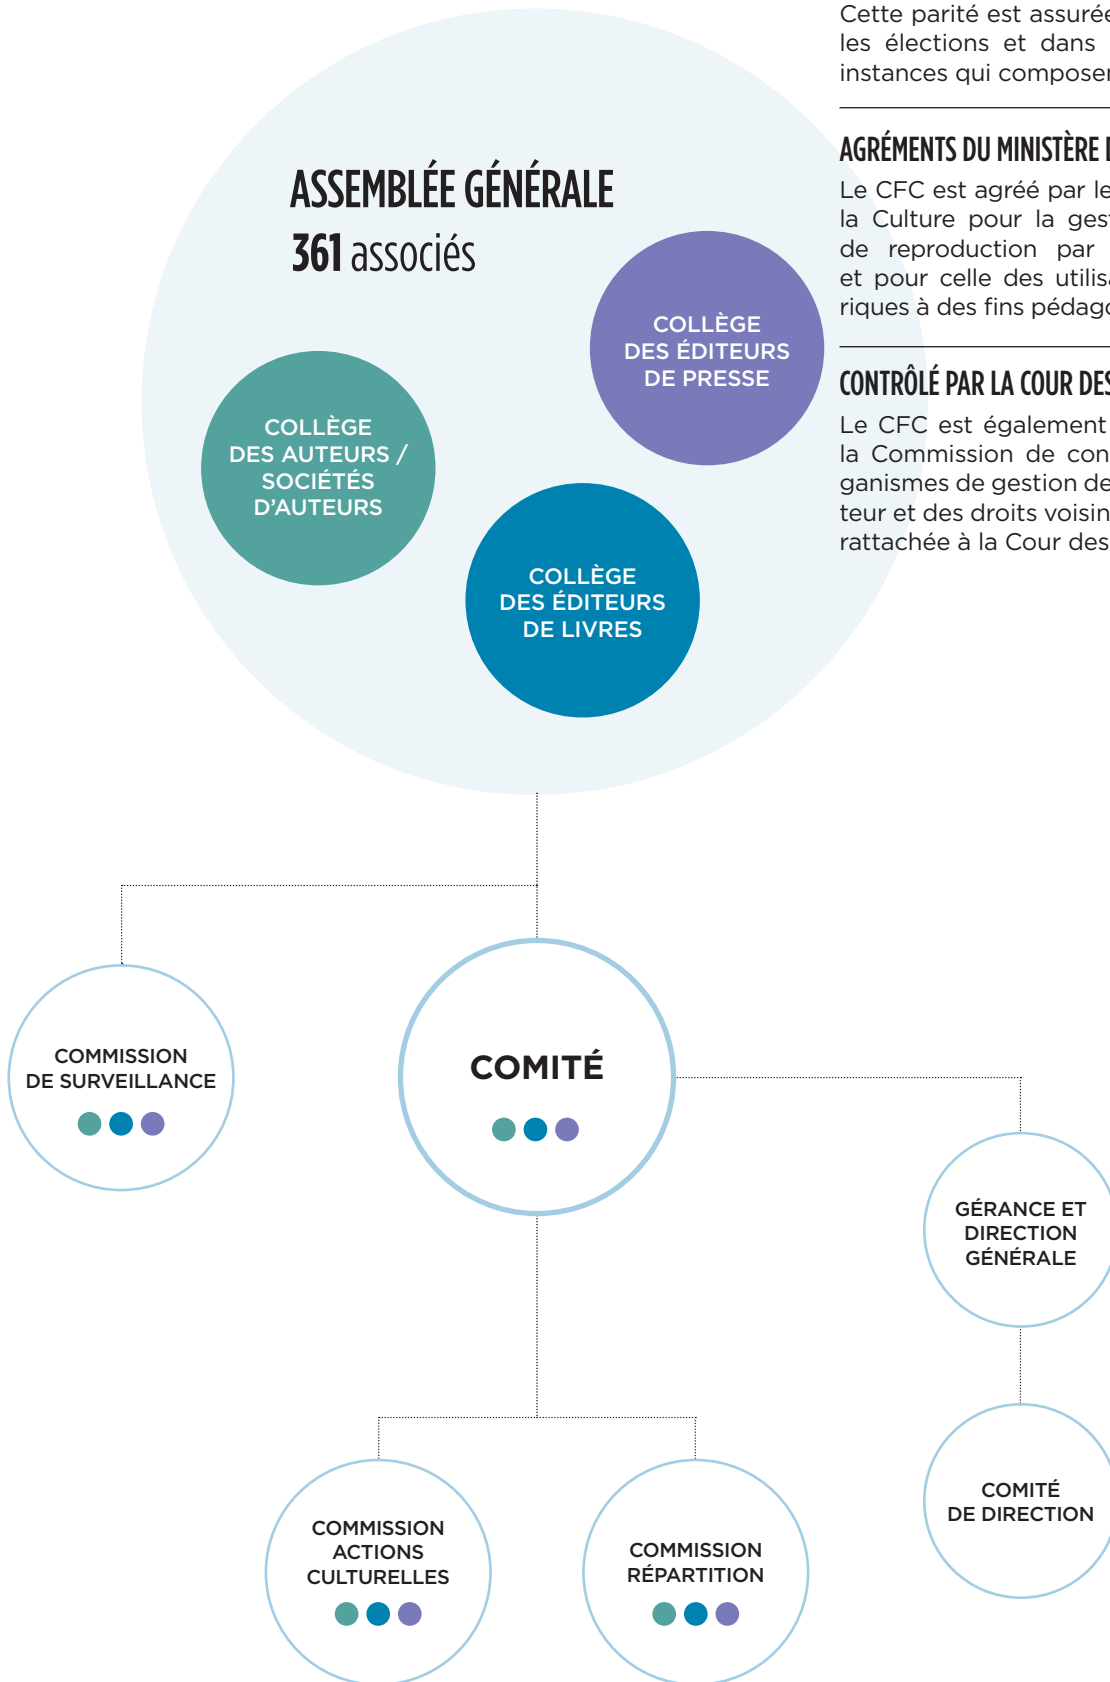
ASSEMBLÉE GÉNÉRALE
361 associés

COLLÈGE DES ÉDITEURS DE PRESSE

COLLÈGE DES AUTEURS / SOCIÉTÉS D'AUTEURS

COLLÈGE DES ÉDITEURS DE LIVRES

Cette parité est assurée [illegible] les élections et dans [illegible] instances qui composen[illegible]

AGRÉMENTS DU MINISTÈRE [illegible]

Le CFC est agréé par le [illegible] la Culture pour la gest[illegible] de reproduction par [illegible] et pour celle des utilisa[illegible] riques à des fins pédago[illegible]

CONTRÔLÉ PAR LA COUR DES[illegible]

Le CFC est également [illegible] la Commission de con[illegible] ganismes de gestion de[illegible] teur et des droits voisin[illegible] rattachée à la Cour des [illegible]

COMMISSION DE SURVEILLANCE

COMITÉ

GÉRANCE ET DIRECTION GÉNÉRALE

COMITÉ DE DIRECTION

COMMISSION ACTIONS CULTURELLES

COMMISSION RÉPARTITION